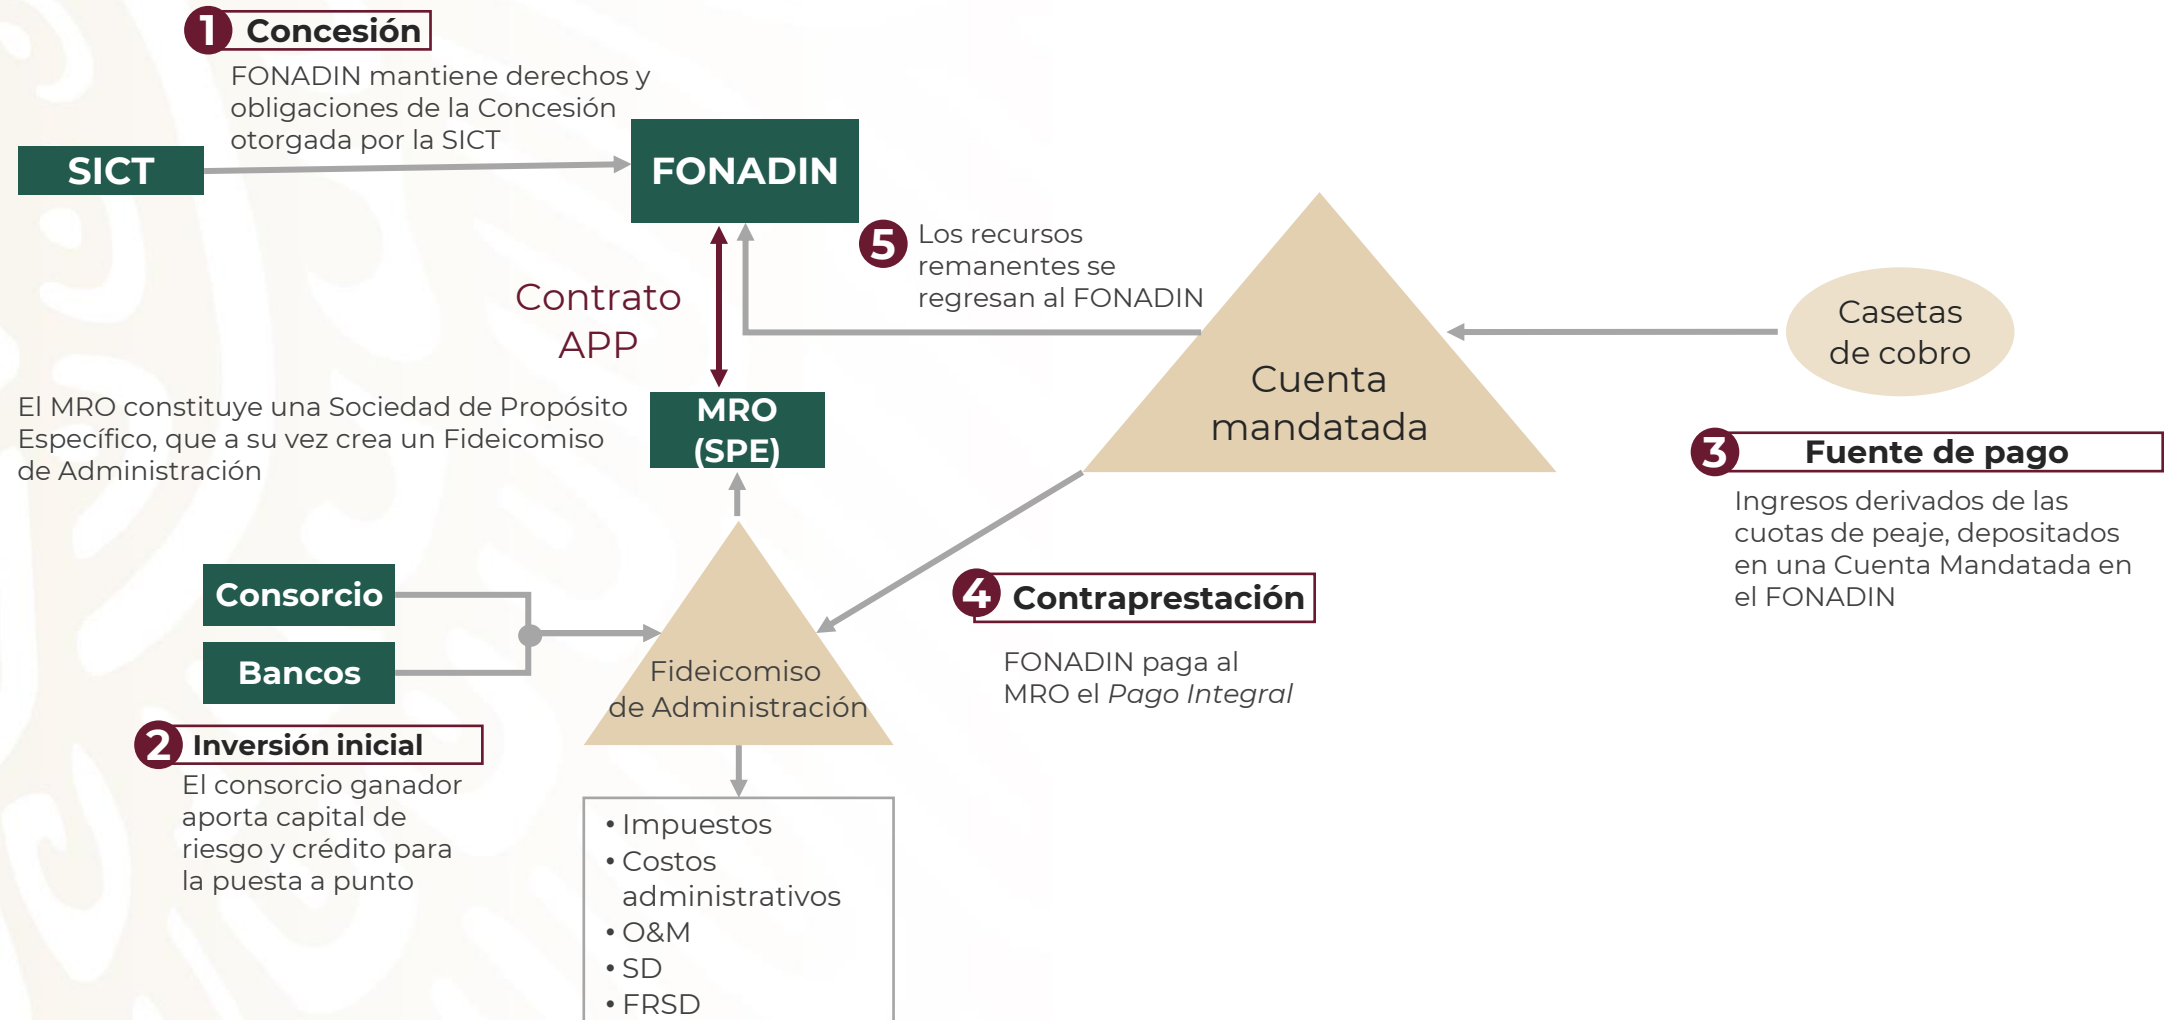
1 Concesión

FONADIN mantiene derechos y obligaciones de la Concesión otorgada por la SICT

SICT

FONADIN

5 Los recursos remanentes se regresan al FONADIN

Contrato APP

Casetas de cobro

Cuenta mandatada

El MRO constituye una Sociedad de Propósito Específico, que a su vez crea un Fideicomiso de Administración

MRO (SPE)

3 Fuente de pago

Ingresos derivados de las cuotas de peaje, depositados en una Cuenta Mandatada en el FONADIN

Consorcio

Bancos

4 Contraprestación

FONADIN paga al MRO el *Pago Integral*

Fideicomiso de Administración

2 Inversión inicial

El consorcio ganador aporta capital de riesgo y crédito para la puesta a punto

• Impuestos
• Costos administrativos
• O&M
• SD
• FRSD